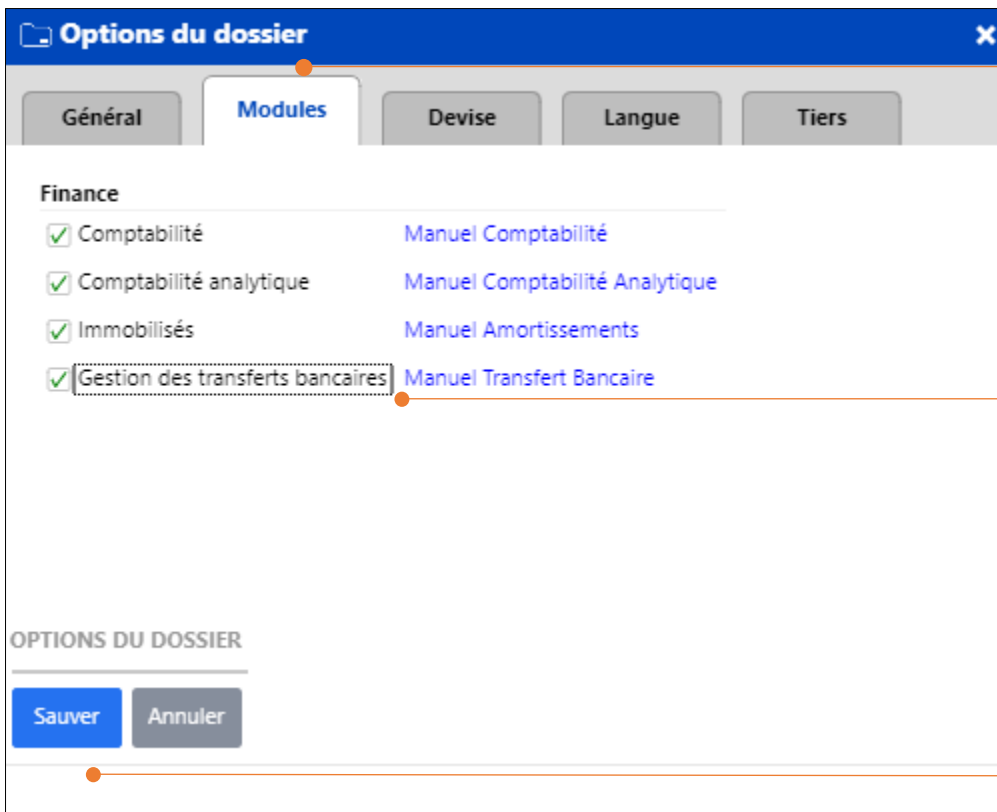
Options du dossier

Général | Modules | Devise | Langue | Tiers

Finance

Comptabilité Manuel Comptabilité

Comptabilité analytique Manuel Comptabilité Analytique

Immobilisés Manuel Amortissements

Gestion des transferts bancaires Manuel Transfert Bancaire

OPTIONS DU DOSSIER

Sauver Annuler